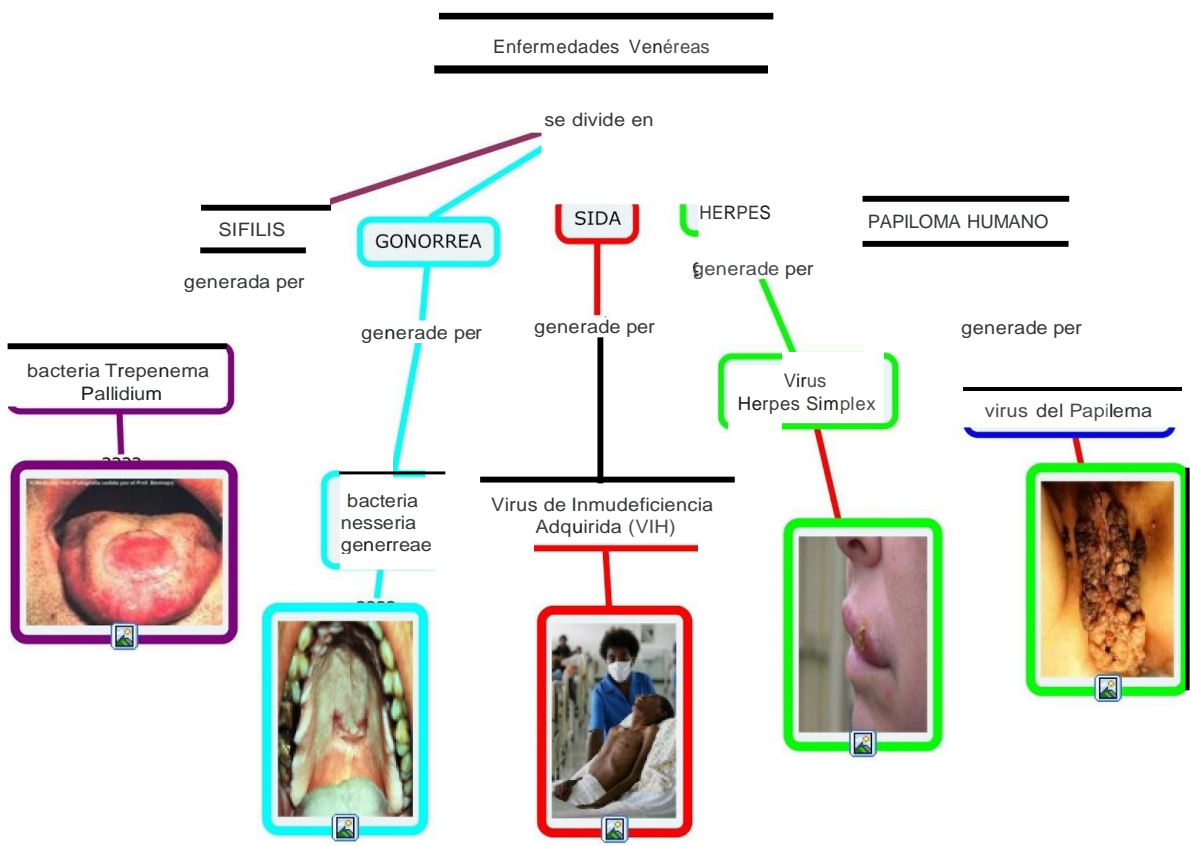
Enfermedades Venéreas

se divide en

SIFILIS

GONORREA

SIDA

HERPES

PAPILOMA HUMANO

generada per

generade per

generade per

generade per

generade per

bacteria Trepenema Pallidium

????

bacteria nesseria generreae

????

Virus de Inmudeficiencia Adquirida (VIH)

Virus Herpes Simplex

virus del Papilema